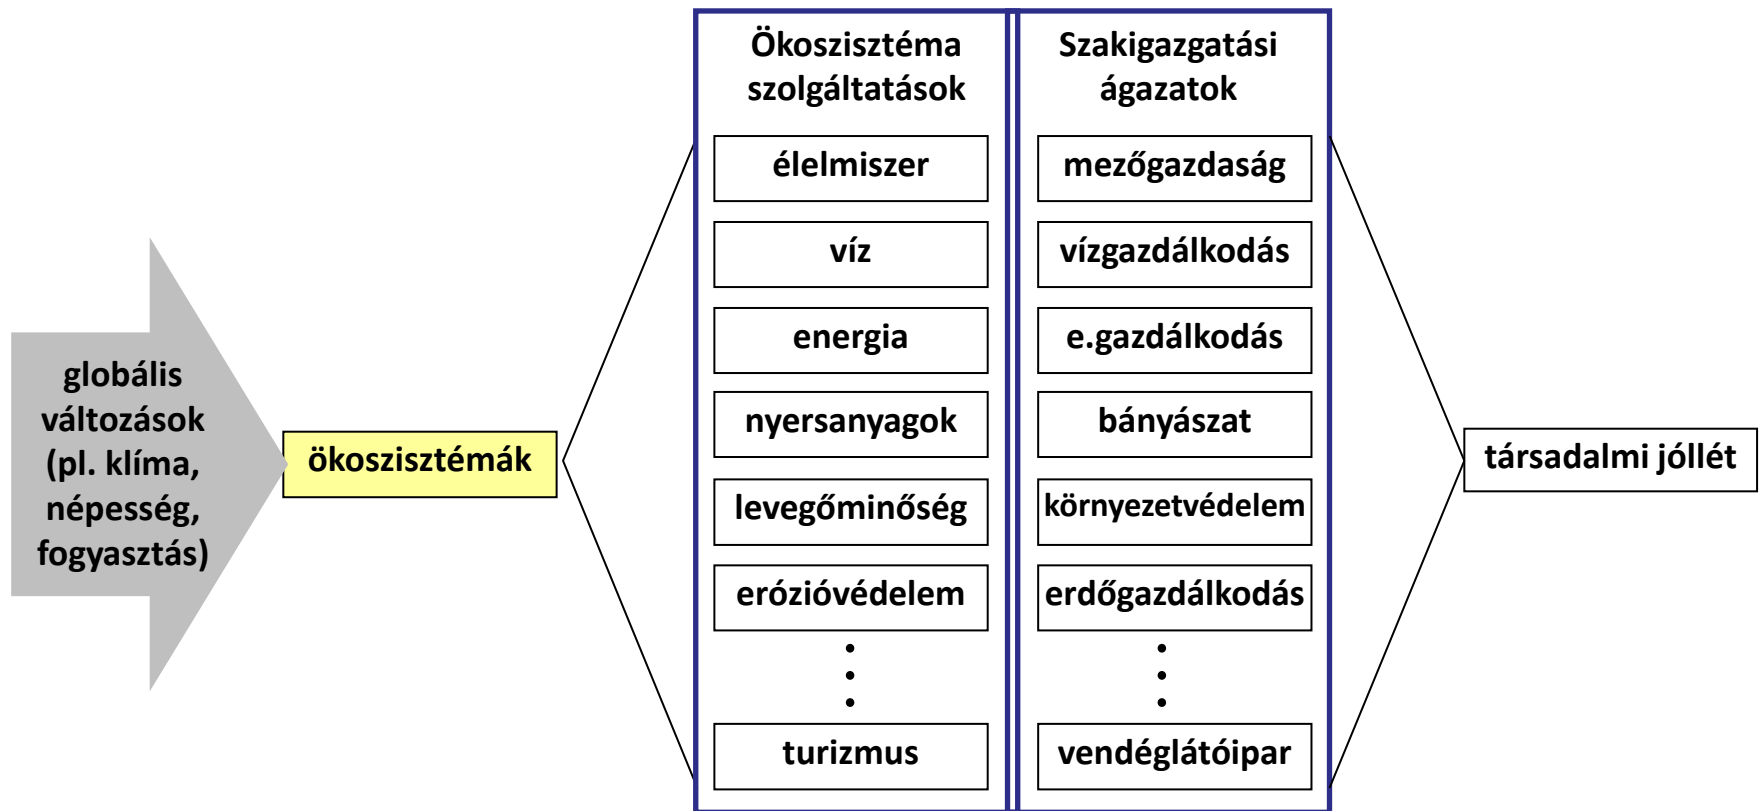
globális változások (pl. klíma, népesség, fogyasztás)

ökoszisztémák

Ökoszisztéma szolgáltatások

élelmiszer

víz

energia

nyersanyagok

levegőminőség

erózióvédelem

⋮

turizmus

Szakigazgatási ágazatok

mezőgazdaság

vízgazdálkodás

e.gazdálkodás

bányászat

környezetvédelem

erdőgazdálkodás

⋮

vendéglátóipar

társadalmi jóllét